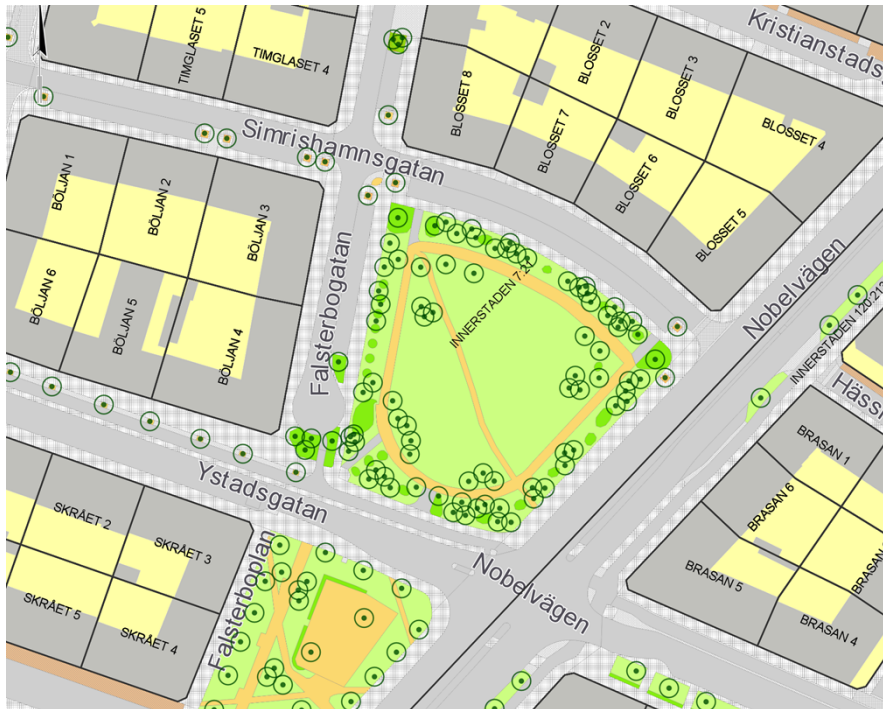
TIMGLASET 5
TIMGLASET 4
Kristianstads
BLOSSET 8
BLOSSET 2
BLOSSET 3
BLOSSET 7
BLOSSET 4
BLOSSET 6
BLOSSET 5
Simrishamnsgatan
BÖLJAN 1
BÖLJAN 2
BÖLJAN 3
BÖLJAN 6
BÖLJAN 5
BÖLJAN 4
Falsterbogatan
INNERSTADEN 7:2
Nobelvägen
INNERSTADEN 120:21
Häss
BRASAN 1
BRASAN 6
BRASAN 5
BRASAN 4
Ystadsgatan
SKRÅET 2
SKRÅET 3
SKRÅET 5
SKRÅET 4
Falsterboplan
Nobelvägen